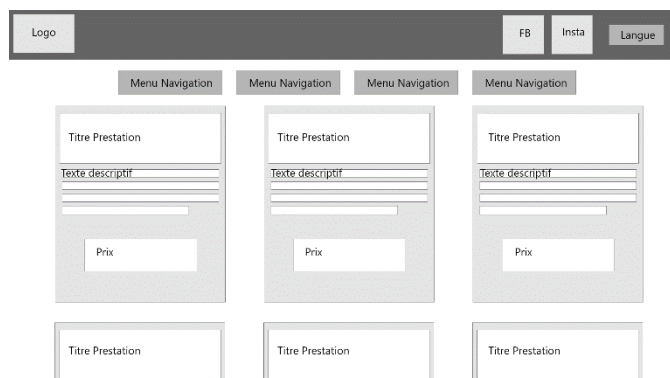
Logo

FB

Insta

Langue

Menu Navigation

Menu Navigation

Menu Navigation

Menu Navigation

Titre Prestation

Texte descriptif

Prix

Titre Prestation

Texte descriptif

Prix

Titre Prestation

Texte descriptif

Prix

Titre Prestation

Titre Prestation

Titre Prestation